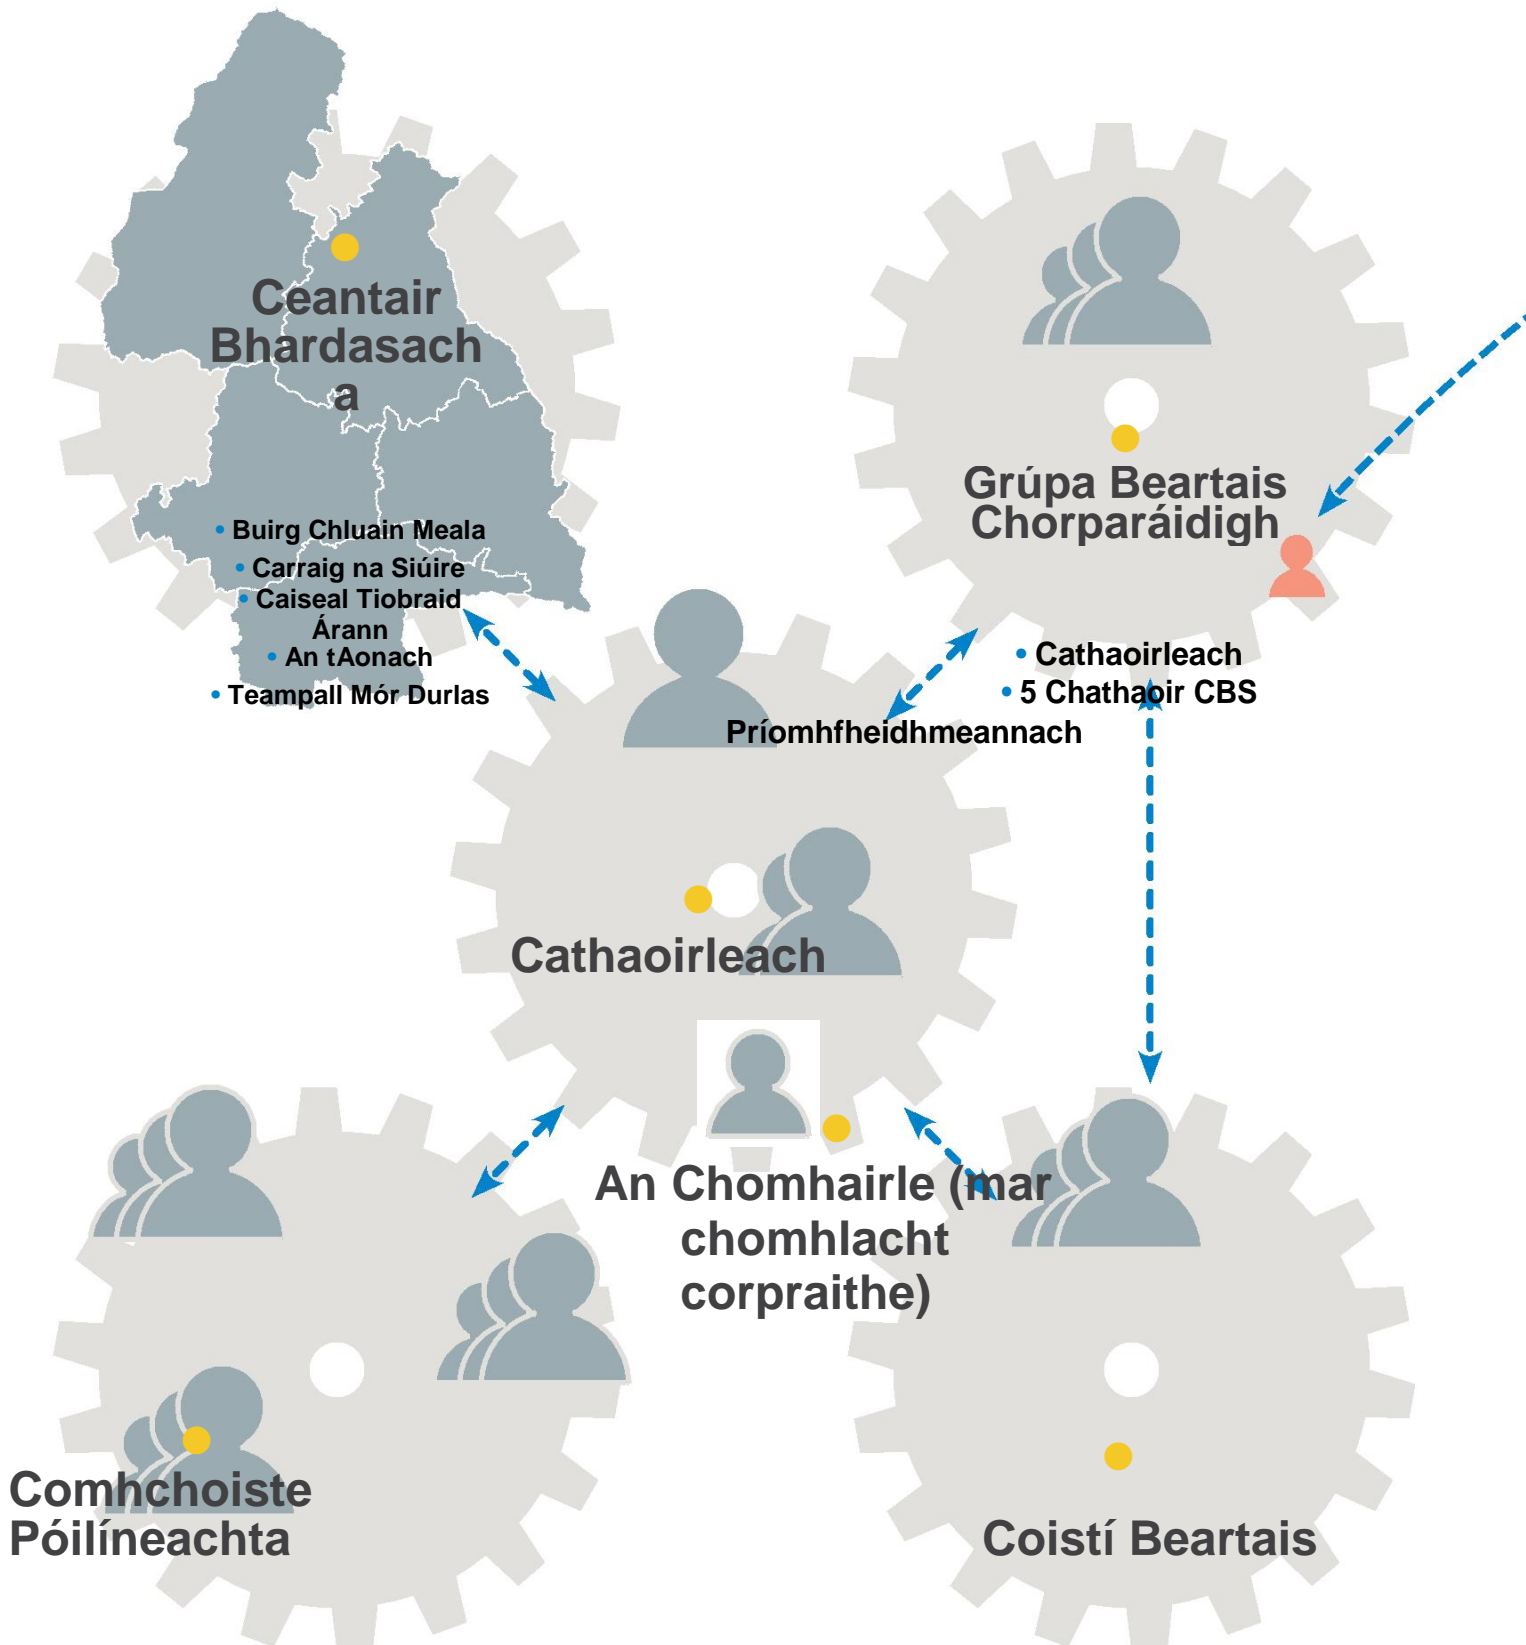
Ceantair Bhardasach a

• Buirg Chluain Meala
• Carraig na Siúire
• Caiseal Tiobraid Árann
• An tAonach
• Teampall Mór Durlas

Grúpa Beartais Chorparáidigh

• Cathaoirleach
• 5 Chathaoir CBS

Príomhfheidhmeannach

Cathaoirleach

An Chomhairle (mar chomhlacht corpraithe)

Comhchoiste Póilíneachta

Coistí Beartais